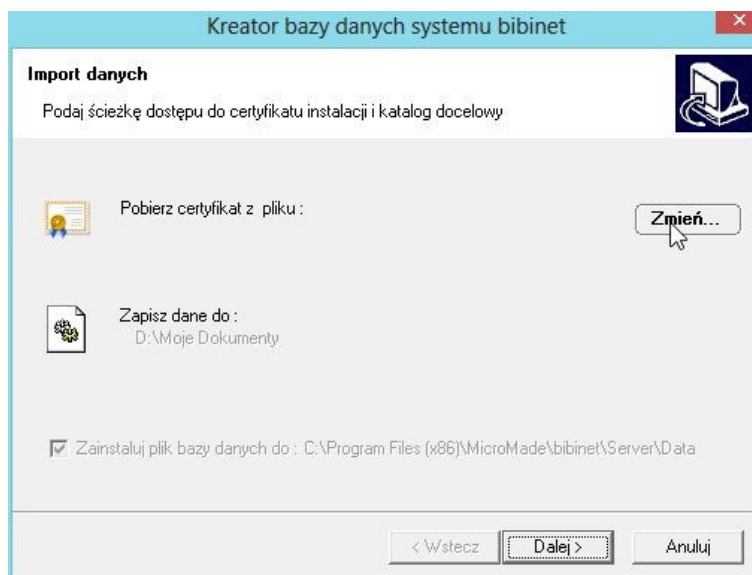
Kreator bazy danych systemu bibinet

Import danych

Podaj ścieżkę dostępu do certyfikatu instalacji i katalog docelowy

Pobierz certyfikat z pliku :

Zmień...

Zapisz dane do :
D:\Moje Dokumenty

Zainstaluj plik bazy danych do : C:\Program Files (x86)\MicroMade\bibinet\Server\Data

< Wstecz

Dalej >

Anuluj